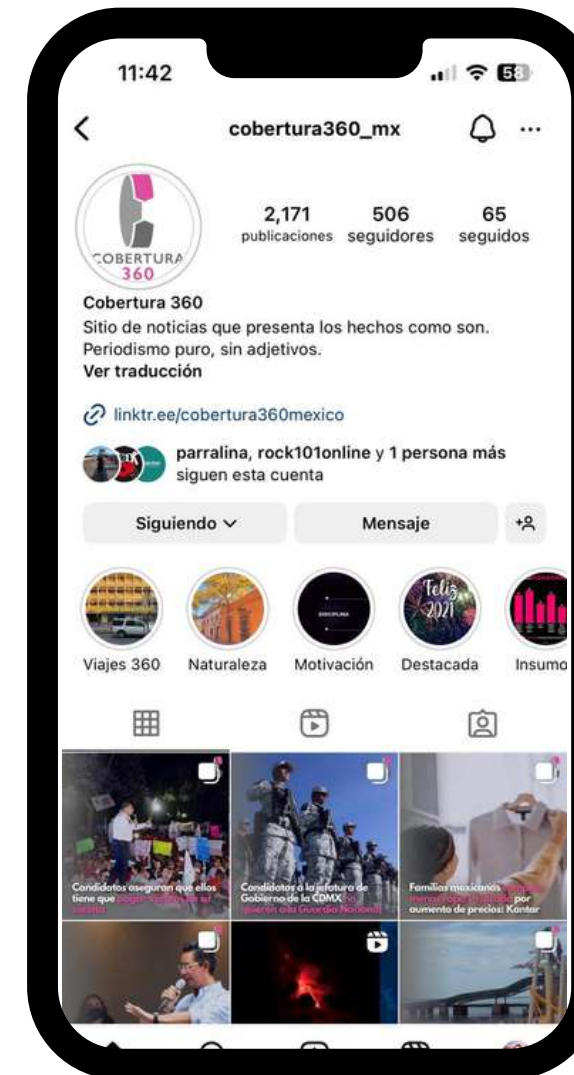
11:42

58

cobertura360_mx

COBERTURA 360

2,171 publicaciones

506 seguidores

65 seguidos

Cobertura 360

Sitio de noticias que presenta los hechos como son. Periodismo puro, sin adjetivos.

Ver traducción

linktr.ee/cobertura360mexico

parralina, rock101online y 1 persona más siguen esta cuenta

Siguiendo

Mensaje

Feliz 2021

Viajes 360

Naturaleza

Motivación

Destacada

Insumo

Candidatos aseguran que ellos tiene que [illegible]

Candidatos a la jefatura de Gobierno de la CDMX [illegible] Guardia Nacional

Familias mexicanas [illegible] por aumento de precios: Kantar